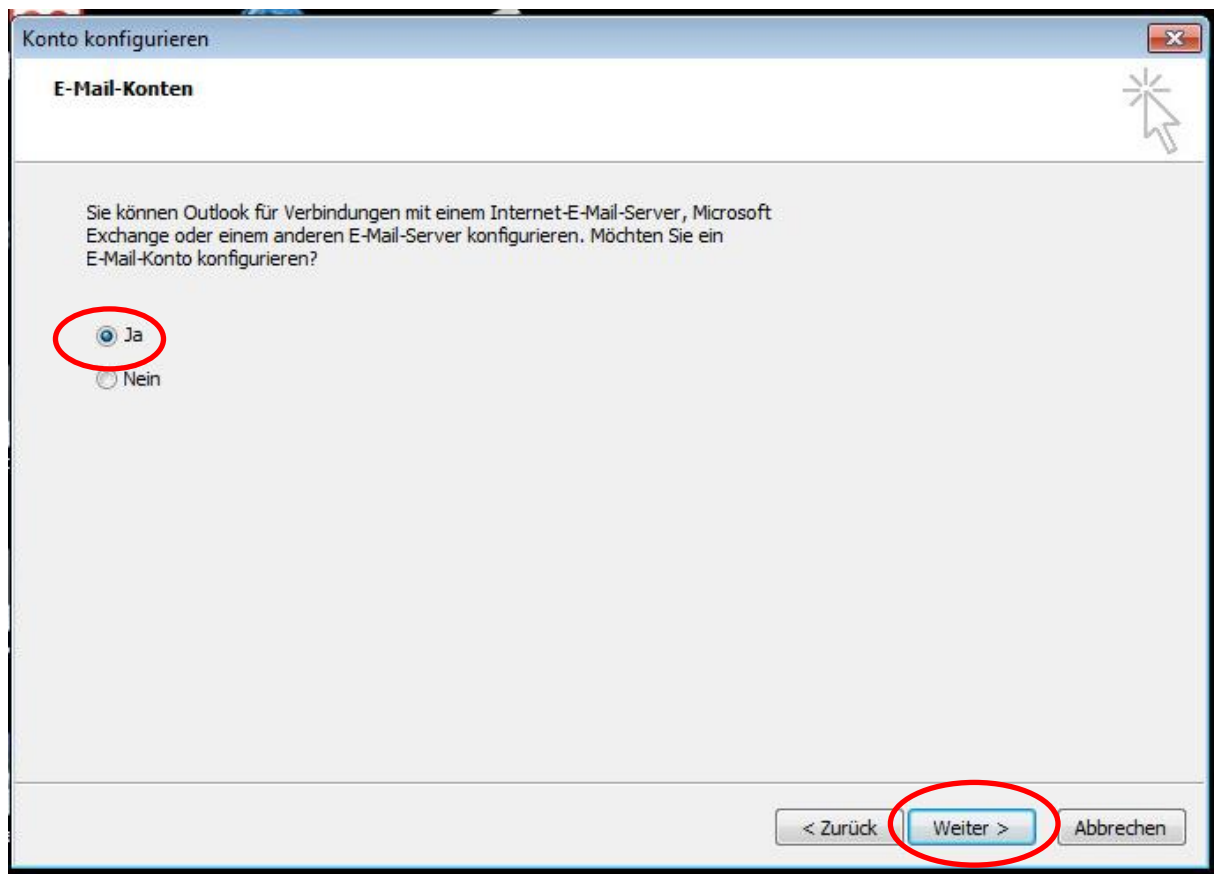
Konto konfigurieren

E-Mail-Konten

Sie können Outlook für Verbindungen mit einem Internet-E-Mail-Server, Microsoft Exchange oder einem anderen E-Mail-Server konfigurieren. Möchten Sie ein E-Mail-Konto konfigurieren?

Ja

Nein

< Zurück

Weiter >

Abbrechen